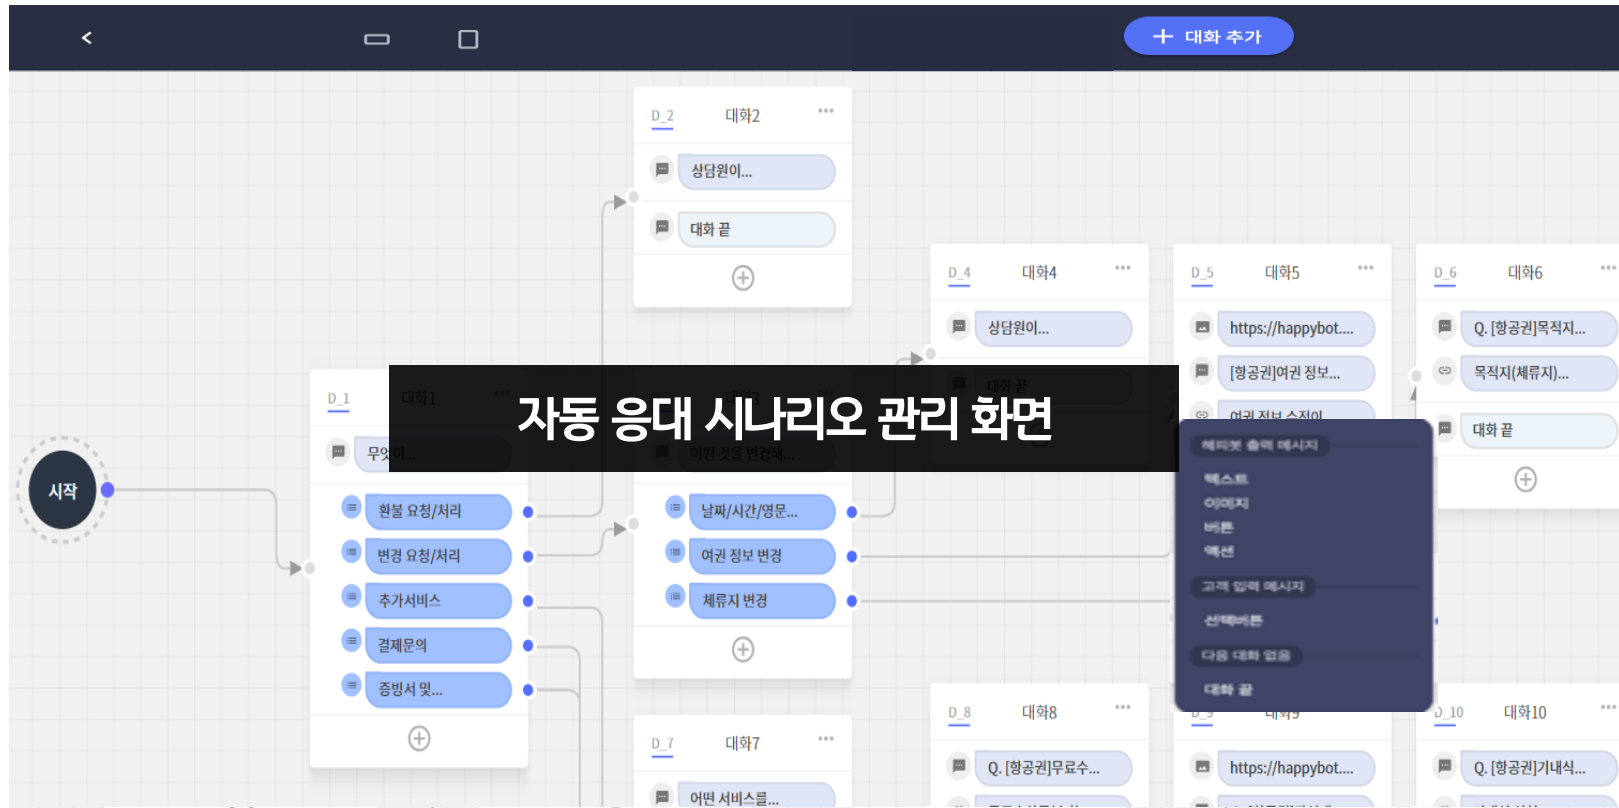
대화 추가

D_2 대화2 ···
상담원이...
대화 끝

D_4 대화4 ···
상담원이...
대화 끝

D_5 대화5 ···
https://happybot....
[항공권]여권 정보...
여권 정보 수정이...

D_6 대화6 ···
Q. [항공권]목적지...
목적지(체류지)...
대화 끝

D_1 대화1 ···
무엇이...
환불 요청/처리
변경 요청/처리
추가서비스
결제문의
증빙서 및...

시작

어떤 것을 변경해...
날짜/시간/영문...
여권 정보 변경
체류지 변경

자동 응대 시나리오 관리 화면

챗봇 출력 메시지
텍스트
이미지
버튼
액션
고객 입력 메시지
선택버튼
다음 대화 연결
대화 끝

D_7 대화7 ···
어떤 서비스를...

D_8 대화8 ···
Q. [항공권]무료수...

D_9 대화9
https://happybot....

D_10 대화10 ···
Q. [항공권]기내식...